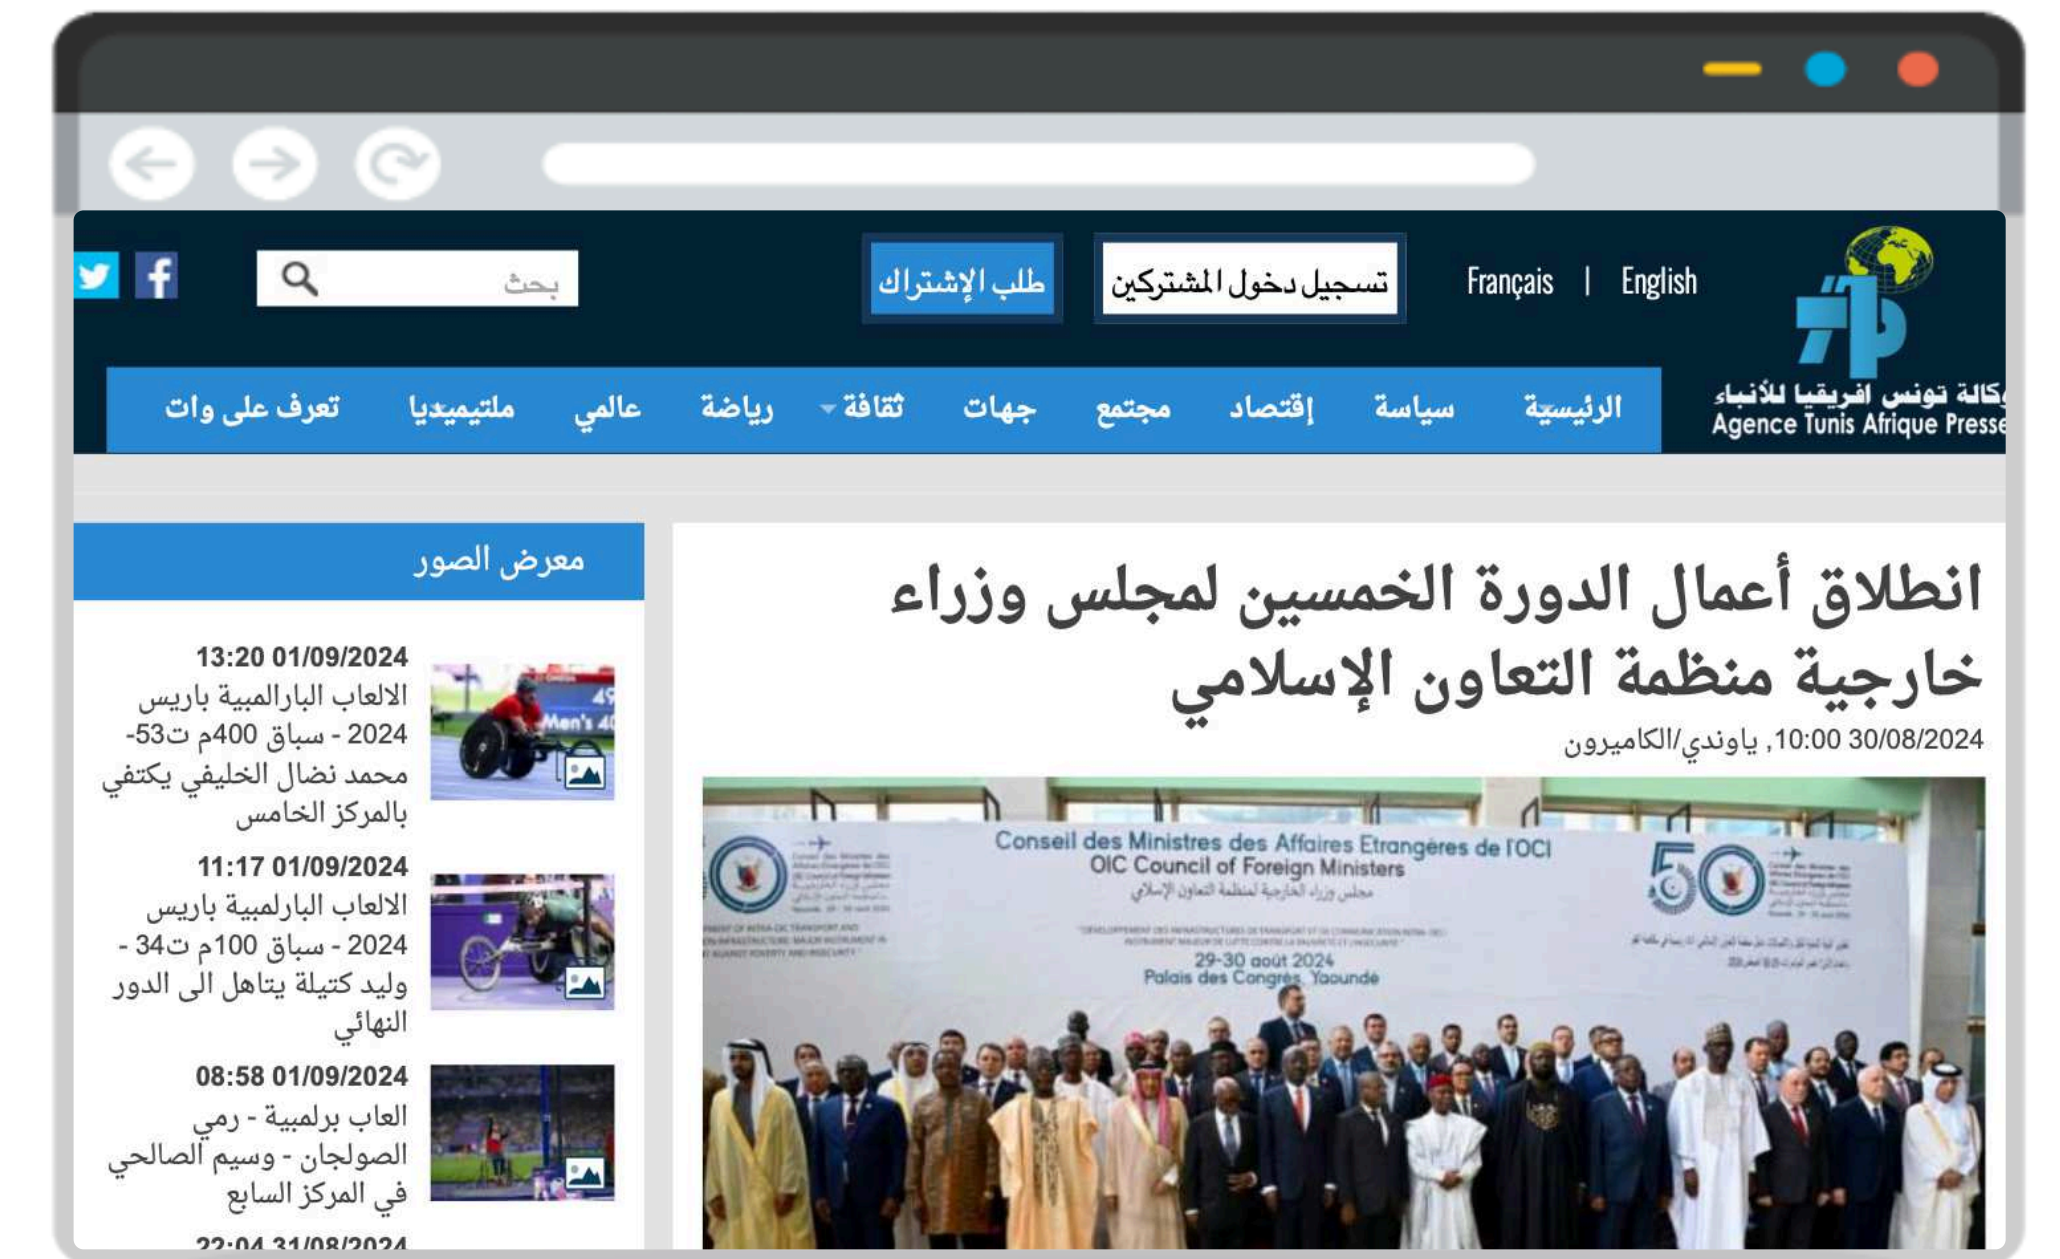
وكالة تونس افريقيا للأنباء
Agence Tunis Afrique Presse

English | Français

تسجيل دخول المشتركين

طلب الإشتراك

بحث

الرئيسية | سياسة | إقتصاد | مجتمع | جهات | ثقافة | رياضة | عالمي | ملتيميديا | تعرف على وات

انطلاق أعمال الدورة الخمسين لمجلس وزراء خارجية منظمة التعاون الإسلامي

30/08/2024 10:00, ياوندي/الكاميرون

Conseil des Ministres des Affaires Etrangères de l'OCI
OIC Council of Foreign Ministers
مجلس وزراء الخارجية لمنظمة التعاون الإسلامي
29-30 août 2024
Palais des Congrès, Yaounde

معرض الصور

13:20 01/09/2024
الالعاب البارالمبية باريس 2024 - سباق 400م ت53- محمد نضال الخليفي يكتفي بالمركز الخامس

11:17 01/09/2024
الالعاب البارلمبية باريس 2024 - سباق 100م ت34 - وليد كتيلة يتاهل الى الدور النهائي

08:58 01/09/2024
العاب برلمبية - رمي الصولجان - وسيم الصالحي في المركز السابع

22:04 31/08/2024